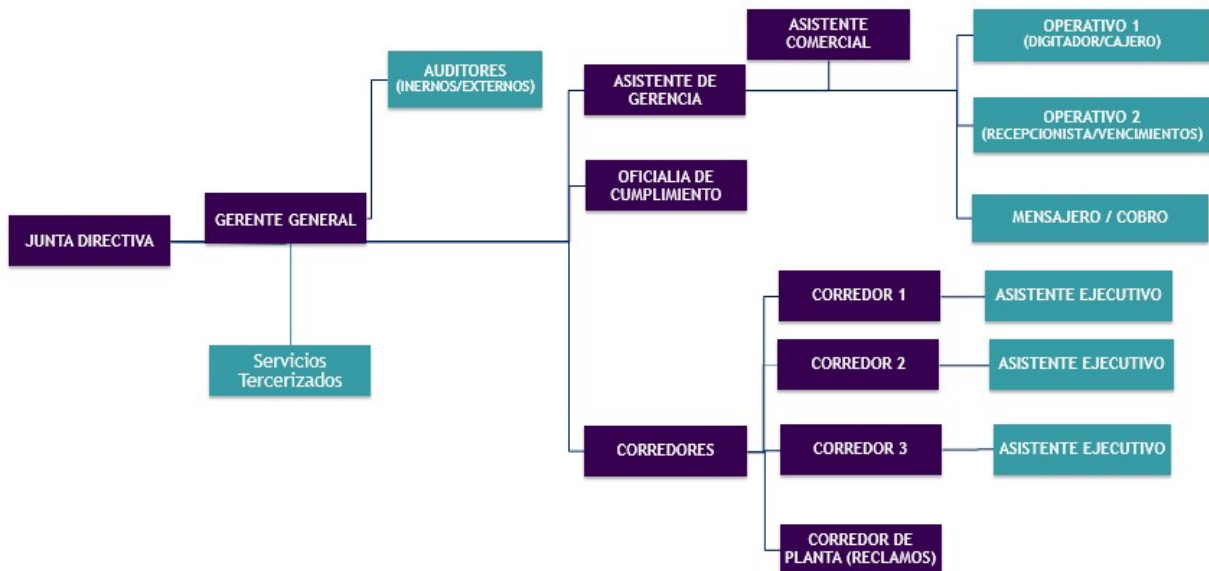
JUNTA DIRECTIVA

GERENTE GENERAL

AUDITORES (INERNOS/EXTERNOS)

Servicios Tercerizados

ASISTENTE DE GERENCIA

ASISTENTE COMERCIAL

OFICIALIA DE CUMPLIMIENTO

CORREDORES

OPERATIVO 1 (DIGITADOR/CAJERO)

OPERATIVO 2 (RECEPCIONISTA/VENCIMIENTOS)

MENSAJERO / COBRO

CORREDOR 1

ASISTENTE EJECUTIVO

CORREDOR 2

ASISTENTE EJECUTIVO

CORREDOR 3

ASISTENTE EJECUTIVO

CORREDOR DE PLANTA (RECLAMOS)